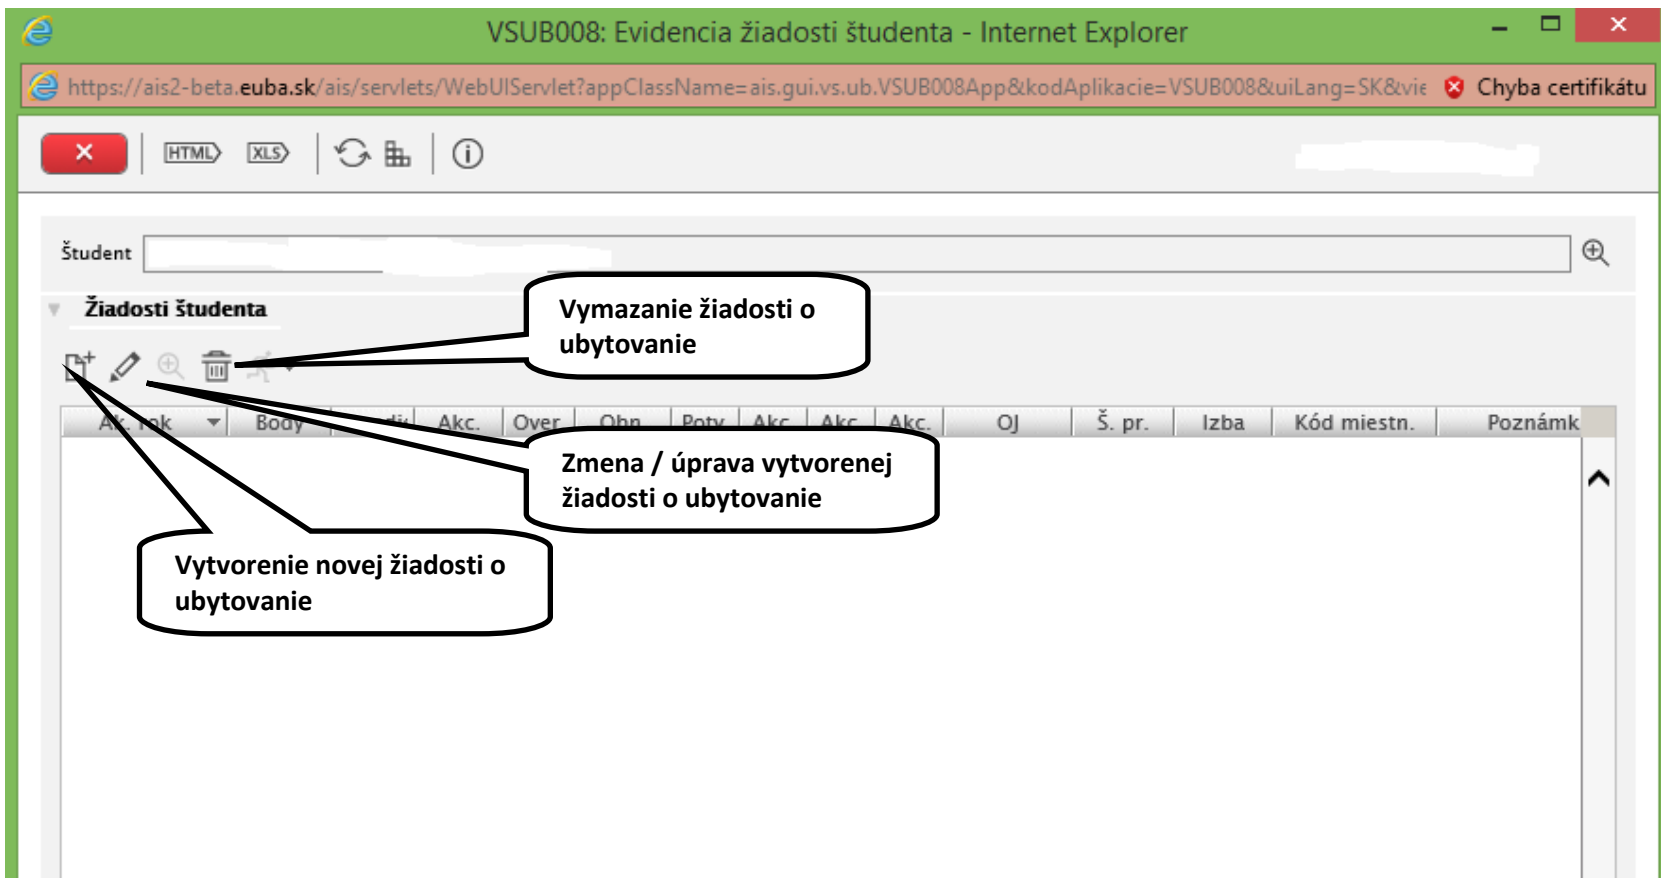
VSUB008: Evidencia žiadostí študenta - Internet Explorer

https://ais2-beta.euba.sk/ais/servlets/WebUIServlet?appClassName=ais.gui.vs.ub.VSUB008App&kodAplikacie=VSUB008&uiLang=SK&vie Chyba certifikátu

HTML XLS

Študent

Žiadosti študenta

Vymazanie žiadosti o ubytovanie

| Ak. rok | Body | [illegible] | Akc. | Over | Obn | Potv | Akc | Akc | Akc. | OJ | Š. pr. | Izba | Kód miestn. | Poznámk |
|---|---|---|---|---|---|---|---|---|---|---|---|---|---|---|

Zmena / úprava vytvorenej žiadosti o ubytovanie

Vytvorenie novej žiadosti o ubytovanie